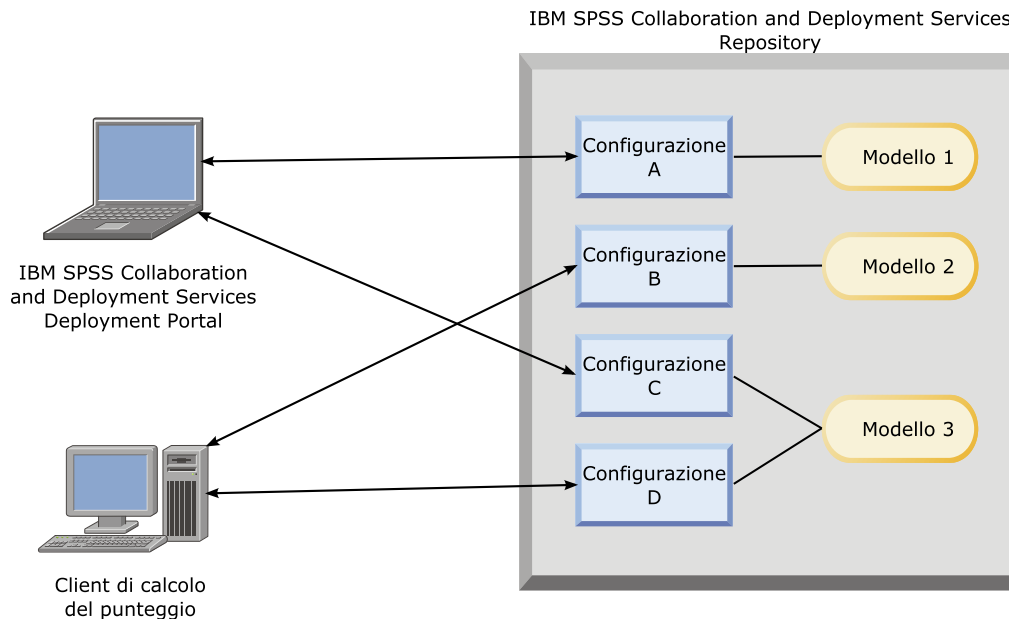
IBM SPSS Collaboration and Deployment Services Repository

IBM SPSS Collaboration and Deployment Services Deployment Portal

Configurazione A

Modello 1

Configurazione B

Modello 2

Configurazione C

Modello 3

Configurazione D

Client di calcolo del punteggio